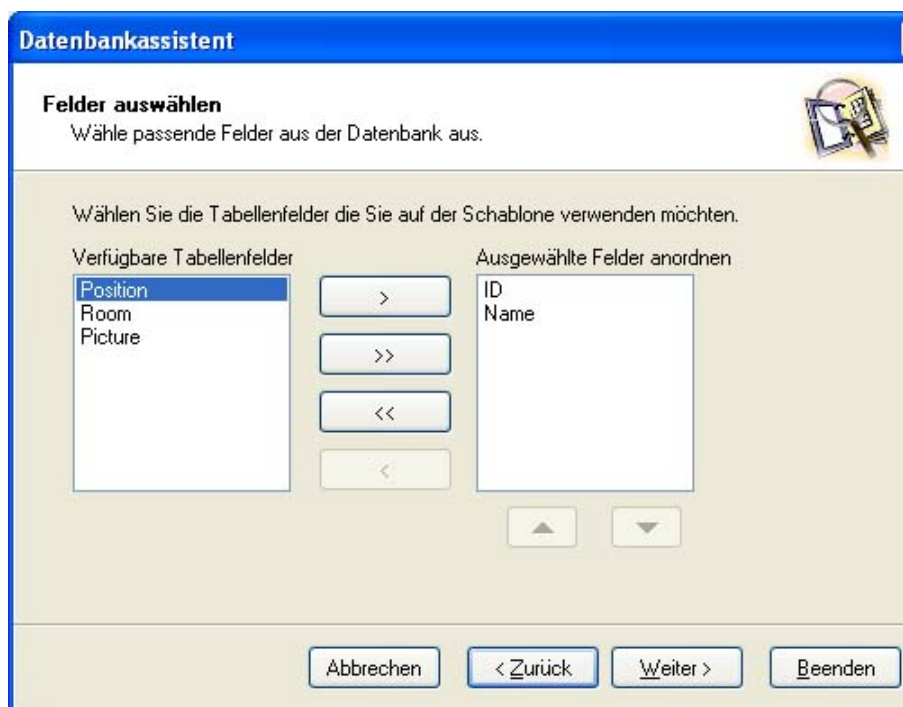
Datenbankassistent

Felder auswählen
Wähle passende Felder aus der Datenbank aus.

Wählen Sie die Tabellenfelder die Sie auf der Schablone verwenden möchten.

Verfügbare Tabellenfelder
Position
Room
Picture

>
>>
<<
<

Ausgewählte Felder anordnen
ID
Name

Abbrechen
< Zurück
Weiter >
Beenden